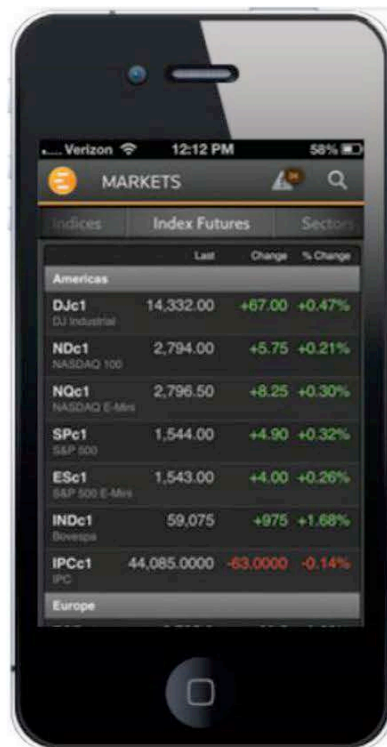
Verizon 12:12 PM 58%

MARKETS

Indices Index Futures Sectors

| | Last | Change | % Change |
|---|---|---|---|
| Americas | | | |
| DJc1 DJ Industrial | 14,332.00 | +67.00 | +0.47% |
| NDc1 NASDAQ 100 | 2,794.00 | +5.75 | +0.21% |
| NQc1 NASDAQ E-Mini | 2,796.50 | +8.25 | +0.30% |
| SPc1 S&P 500 | 1,544.00 | +4.90 | +0.32% |
| ESc1 S&P 500 E-Mini | 1,543.00 | +4.00 | +0.26% |
| INDc1 Bovespa | 59,075 | +975 | +1.68% |
| IPCc1 IPC | 44,085.0000 | -63.0000 | -0.14% |
| Europe | | | |